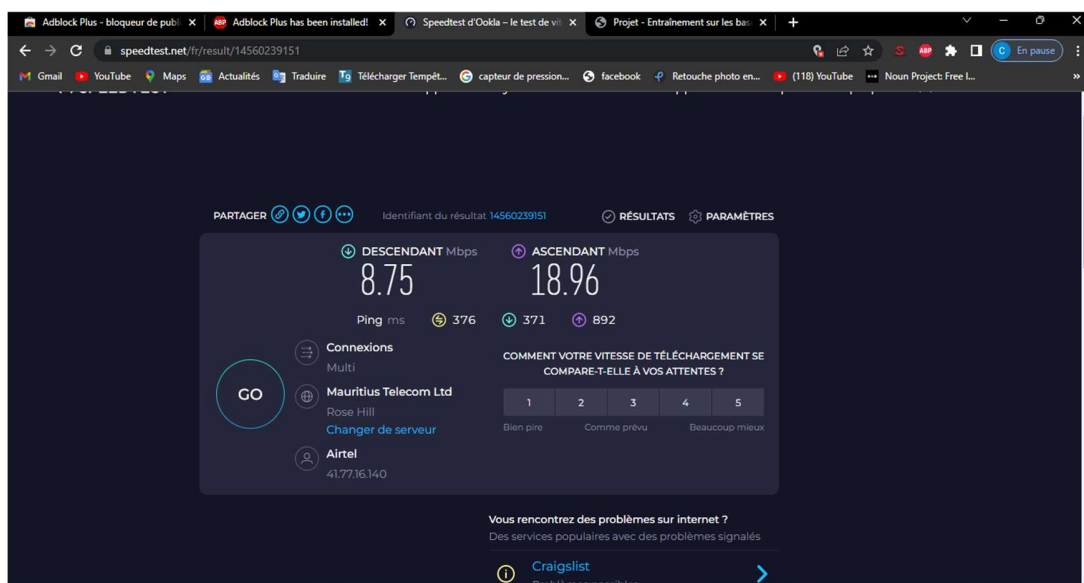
Adblock Plus - bloqueur de publ ×
Adblock Plus has been installed! ×
Speedtest d'Ookla – le test de vi ×
Projet - Entraînement sur les bas ×
+

speedtest.net/fr/result/14560239151

En pause

Gmail YouTube Maps Actualités Traduire Télécharger Tempêt... capteur de pression... facebook Retouche photo en... (118) YouTube Noun Project: Free I...

PARTAGER

Identifiant du résultat 14560239151

RÉSULTATS

PARAMÈTRES

DESCENDANT Mbps
8.75

ASCENDANT Mbps
18.96

Ping ms 376 371 892

GO

Connexions
Multi

Mauritius Telecom Ltd
Rose Hill
Changer de serveur

Airtel
41.77.16.140

COMMENT VOTRE VITESSE DE TÉLÉCHARGEMENT SE COMPARE-T-ELLE À VOS ATTENTES ?

| 1 | 2 | 3 | 4 | 5 |
|---|---|---|---|---|

Bien pire Comme prévu Beaucoup mieux

Vous rencontrez des problèmes sur internet ?
Des services populaires avec des problèmes signalés

Craigslist
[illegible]